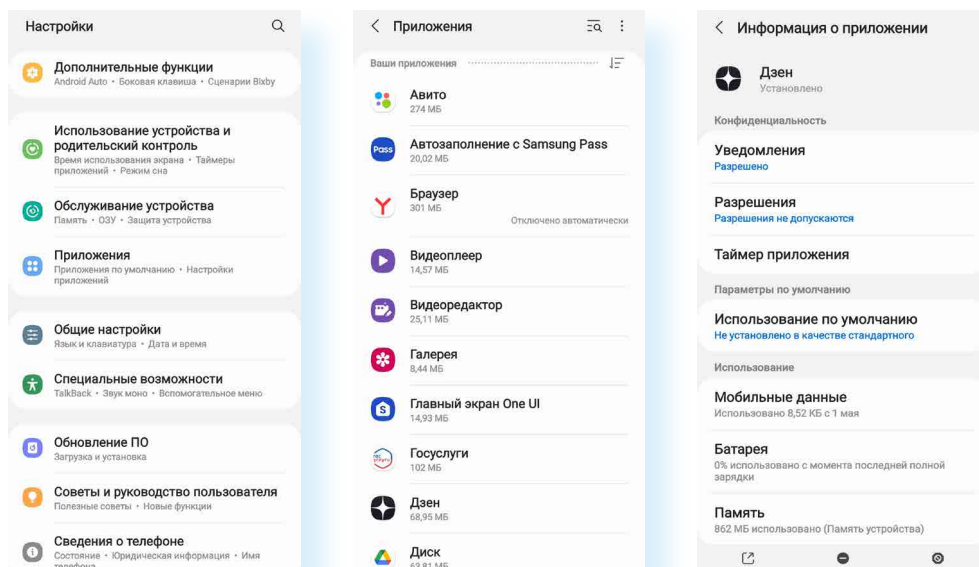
Настройки

Дополнительные функции
Android Auto • Боковая клавиша • Сценарии Bixby

Использование устройства и родительский контроль
Время использования экрана • Таймеры приложений • Режим сна

Обслуживание устройства
Память • ОЗУ • Защита устройства

Приложения
Приложения по умолчанию • Настройки приложений

Общие настройки
Язык и клавиатура • Дата и время

Специальные возможности
TalkBack • Звук моно • Вспомогательное меню

Обновление ПО
Загрузка и установка

Советы и руководство пользователя
Полезные советы • Новые функции

Сведения о телефоне
Состояние • Юридическая информация • Имя телефона

< Приложения

Ваши приложения

Авито
274 МБ

Автозаполнение с Samsung Pass
20,02 МБ

Браузер
301 МБ
Отключено автоматически

Видеоплеер
14,57 МБ

Видеоредактор
25,11 МБ

Галерея
8,44 МБ

Главный экран One UI
14,93 МБ

Госуслуги
102 МБ

Дзен
68,95 МБ

Диск
63,81 МБ

< Информация о приложении

Дзен
Установлено

Конфиденциальность

Уведомления
Разрешено

Разрешения
Разрешения не допускаются

Таймер приложения

Параметры по умолчанию

Использование по умолчанию
Не установлено в качестве стандартного

Использование

Мобильные данные
Использовано 8,52 КБ с 1 мая

Батарея
0% использовано с момента последней полной зарядки

Память
862 МБ использовано (Память устройства)